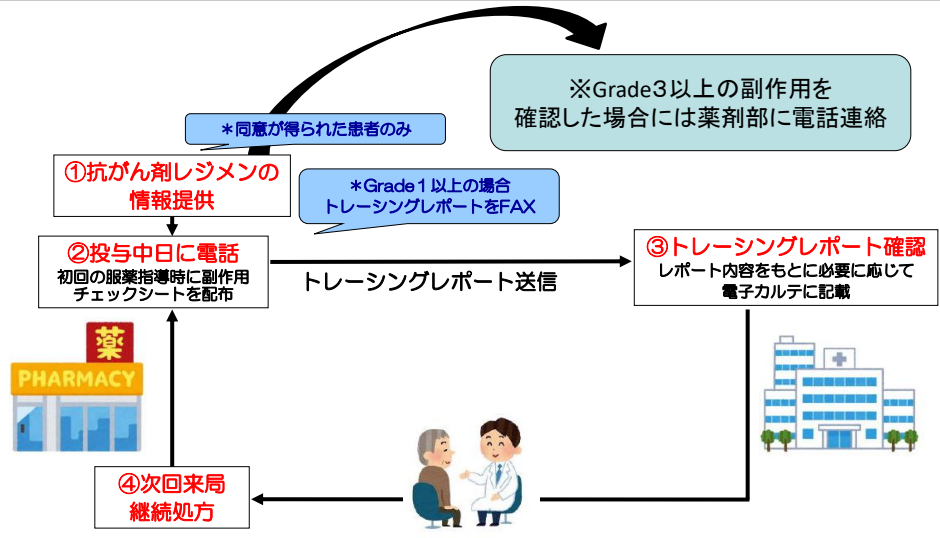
※Grade３以上の副作用を
確認した場合には薬剤部に電話連絡

＊同意が得られた患者のみ

①抗がん剤レジメンの
情報提供

＊Grade１以上の場合
トレーシングレポートをFAX

②投与中日に電話
初回の服薬指導時に副作用用
チェックシートを配布

トレーシングレポート送信

③トレーシングレポート確認
レポート内容をもとに必要に応じて
電子カルテに記載

薬
PHARMACY

④次回来局
継続処方